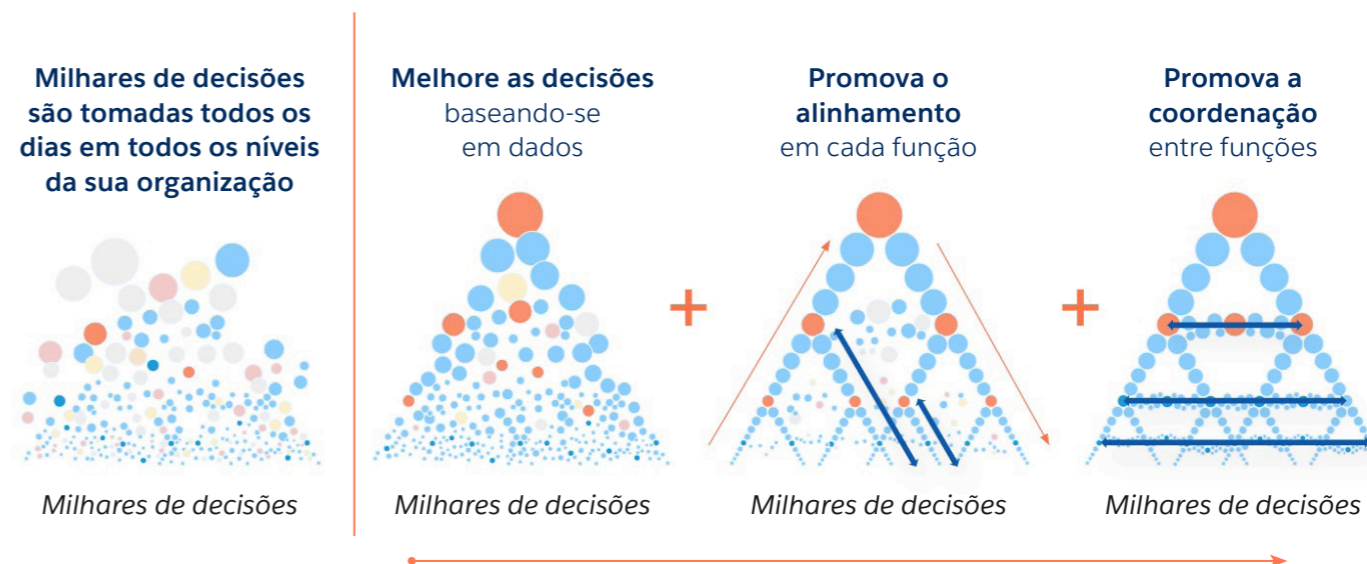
Milhares de decisões são tomadas todos os dias em todos os níveis da sua organização

Milhares de decisões

Melhore as decisões baseando-se em dados

Milhares de decisões

+

Promova o alinhamento em cada função

Milhares de decisões

+

Promova a coordenação entre funções

Milhares de decisões